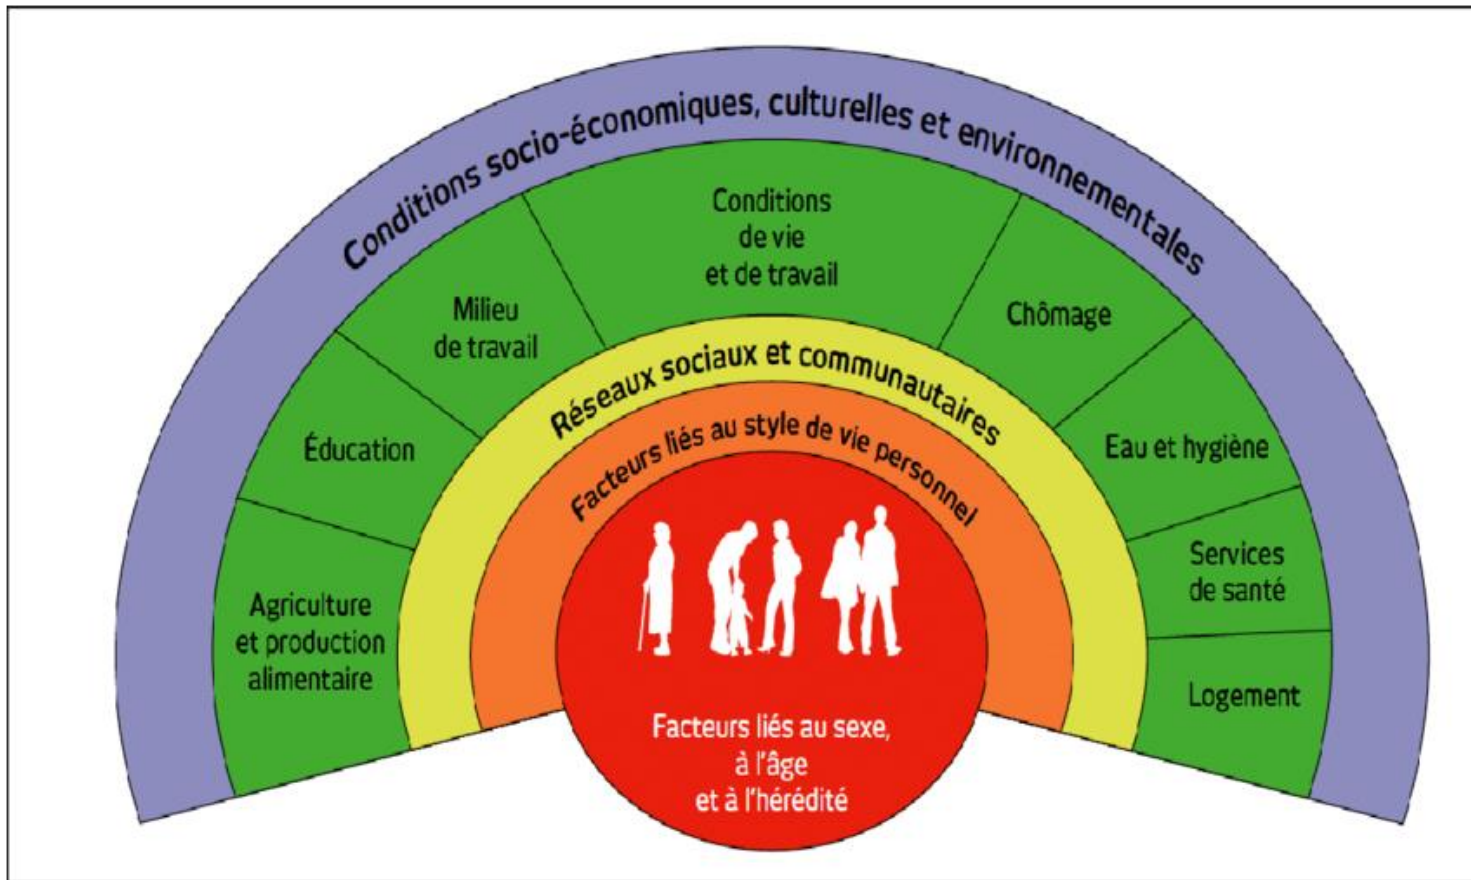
Conditions socio-économiques, culturelles et environnementales

Agriculture et production alimentaire

Éducation

Milieu de travail

Conditions de vie et de travail

Chômage

Eau et hygiène

Services de santé

Logement

Réseaux sociaux et communautaires

Facteurs liés au style de vie personnel

Facteurs liés au sexe, à l'âge et à l'hérédité